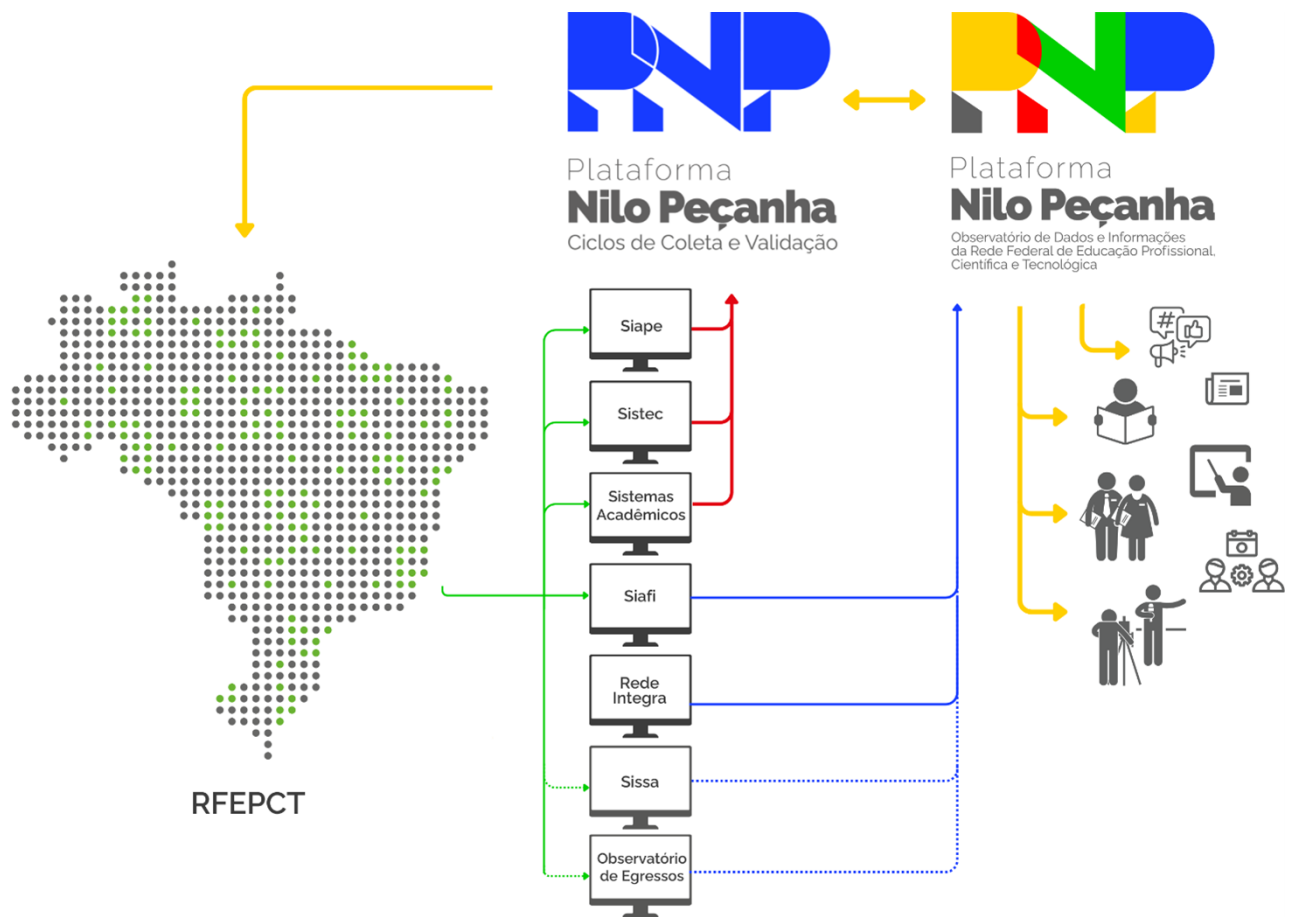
PNP

Plataforma
Nilo Peçanha
Ciclos de Coleta e Validação

PNP

Plataforma
Nilo Peçanha
Observatório de Dados e Informações da Rede Federal de Educação Profissional, Científica e Tecnológica

RFEPCT

Siape

Sistec

Sistemas Acadêmicos

Siafi

Rede Integra

Sissa

Observatório de Egressos

#